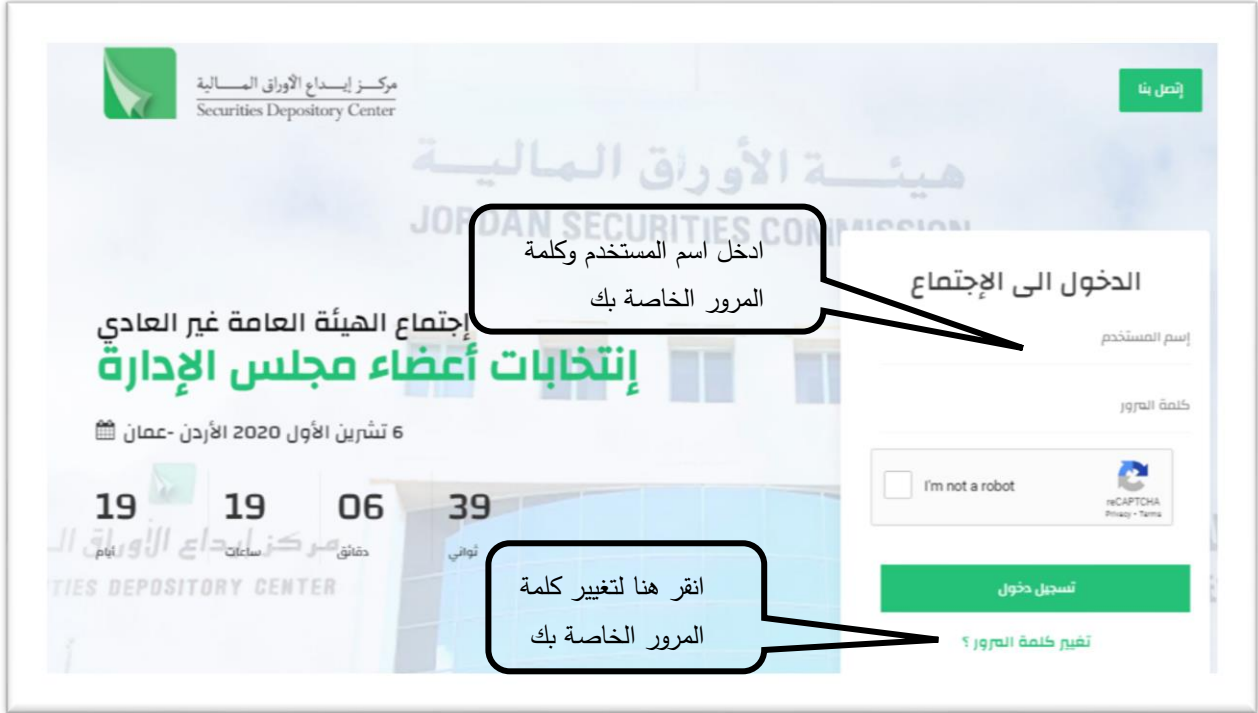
مركـــز إيـــداع الأوراق المـــالية
Securities Depository Center

إتصل بنا

هيئـــة الأوراق الماليـــة
JORDAN SECURITIES COMMISSION

ادخل اسم المستخدم وكلمة المرور الخاصة بك

الدخول الى الإجتماع

إسم المستخدم

كلمة المرور

إجتماع الهيئة العامة غير العادي
إنتخابات أعضاء مجلس الإدارة

6 تشرين الأول 2020 الأردن -عمان

| 19 | 19 | 06 | 39 |
|---|---|---|---|
| أيام | ساعات | دقائق | ثواني |

مركز إيداع الأوراق المالية
TIES DEPOSITORY CENTER

I'm not a robot
reCAPTCHA
Privacy - Terms

تسجيل دخول

انقر هنا لتغيير كلمة المرور الخاصة بك

تغيير كلمة المرور ؟